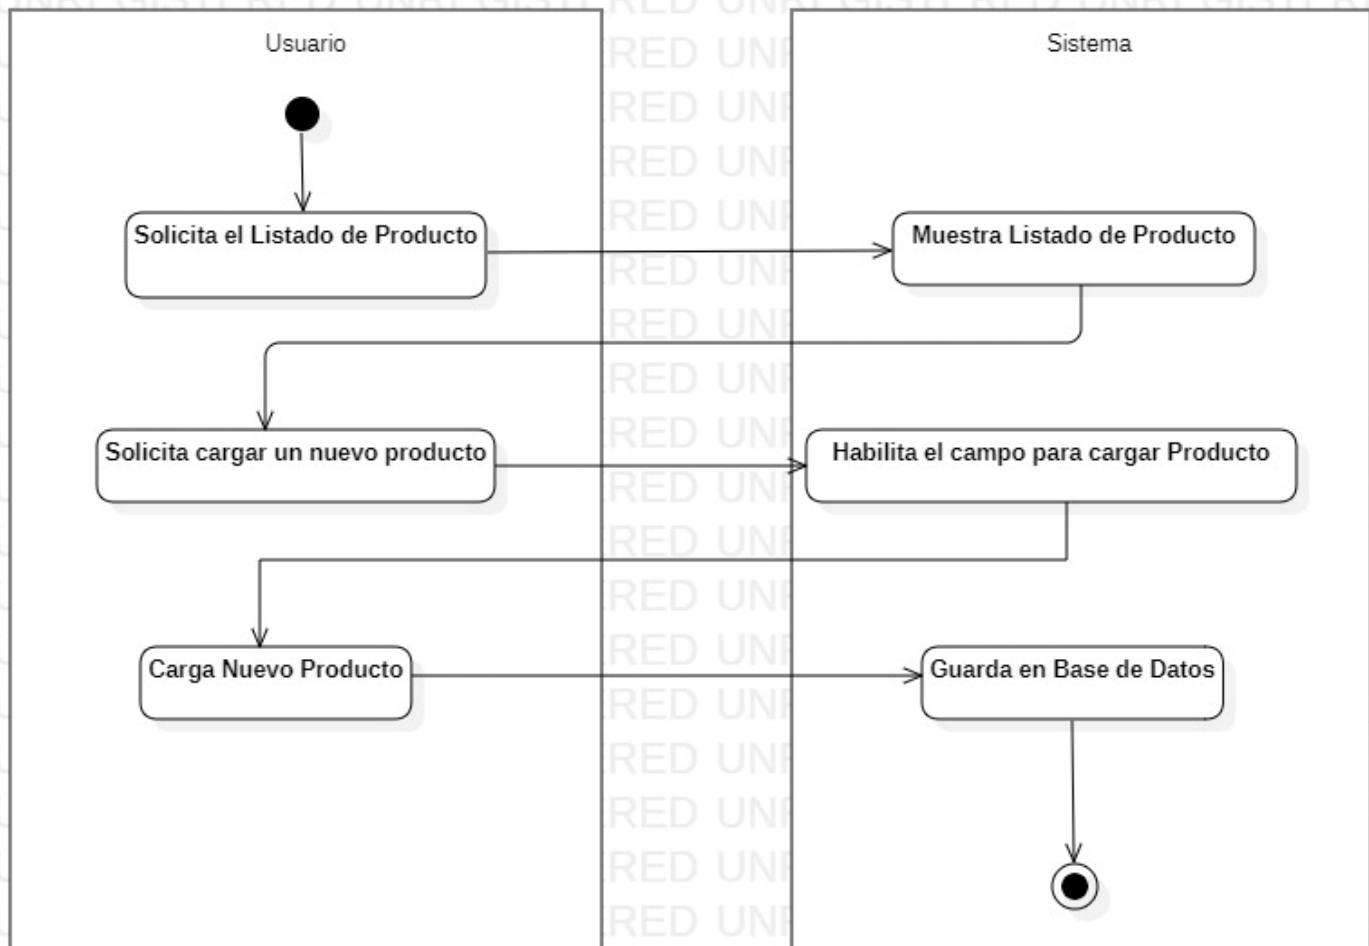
Usuario

Sistema

Solicita el Listado de Producto

Muestra Listado de Producto

Solicita cargar un nuevo producto

Habilita el campo para cargar Producto

Carga Nuevo Producto

Guarda en Base de Datos

UNREGISTERED UNREGISTERED UNREGISTERED